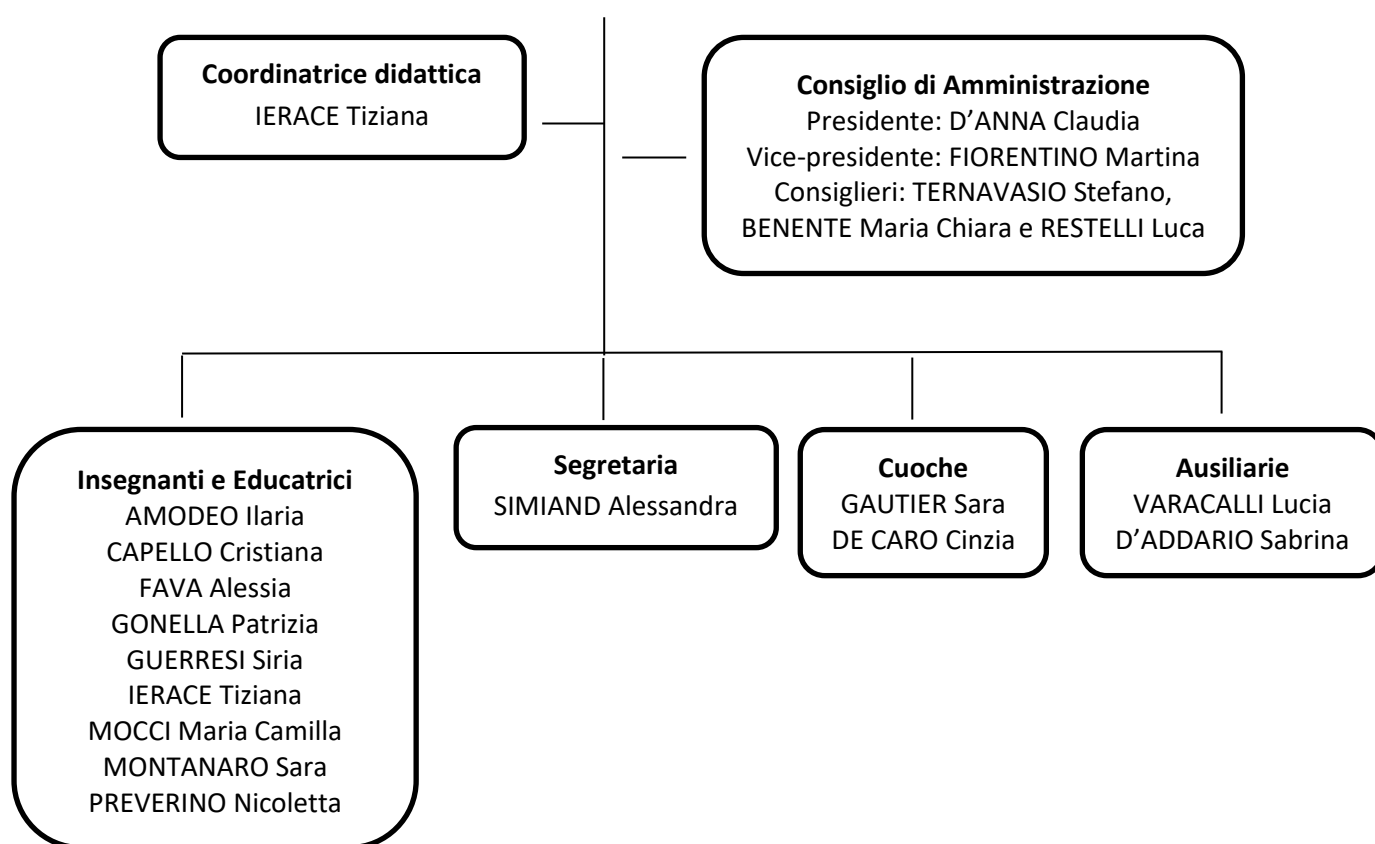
Coordinatrice didattica
IERACE Tiziana

Consiglio di Amministrazione
Presidente: D’ANNA Claudia
Vice-presidente: FIORENTINO Martina
Consiglieri: TERNAVASIO Stefano, BENENTE Maria Chiara e RESTELLI Luca

Insegnanti e Educatrici
AMODEO Ilaria
CAPELLO Cristiana
FAVA Alessia
GONELLA Patrizia
GUERRESI Siria
IERACE Tiziana
MOCCI Maria Camilla
MONTANARO Sara
PREVERINO Nicoletta

Segretaria
SIMIAND Alessandra

Cuoche
GAUTIER Sara
DE CARO Cinzia

Ausiliarie
VARACALLI Lucia
D’ADDARIO Sabrina